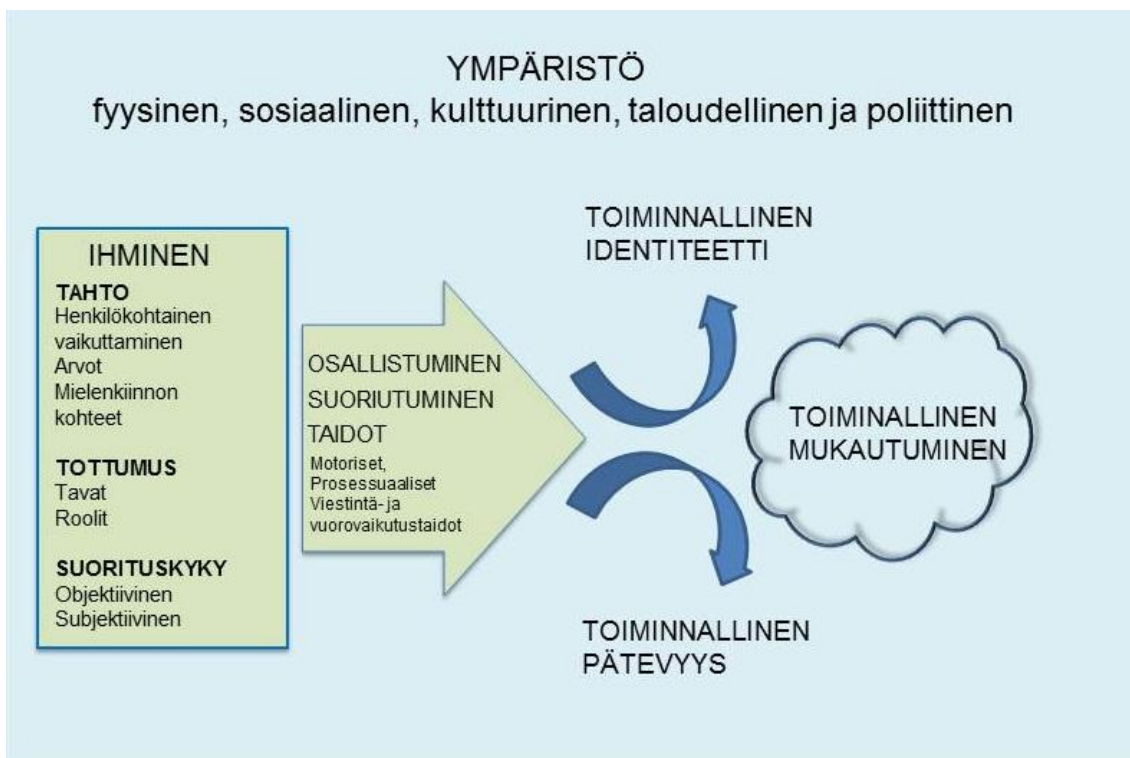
YMPÄRISTÖ
fyysinen, sosiaalinen, kulttuurinen, taloudellinen ja poliittinen

IHMINEN
TAHTO
Henkilökohtainen vaikuttaminen
Arvot
Mielenkiinnon kohteet

TOTTUMUS
Tavat
Roolit

SUORITUSKYKY
Objektiivinen
Subjektiivinen

OSALLISTUMINEN
SUORIUTUMINEN
TAIDOT
Motoriset,
Prosessuaaliset
Viestintä- ja vuorovaikutustaidot

TOIMINNALLINEN
IDENTITEETTI

TOIMINALLINEN
MUKAUTUMINEN

TOIMINNALLINEN
PÄTEVYYS